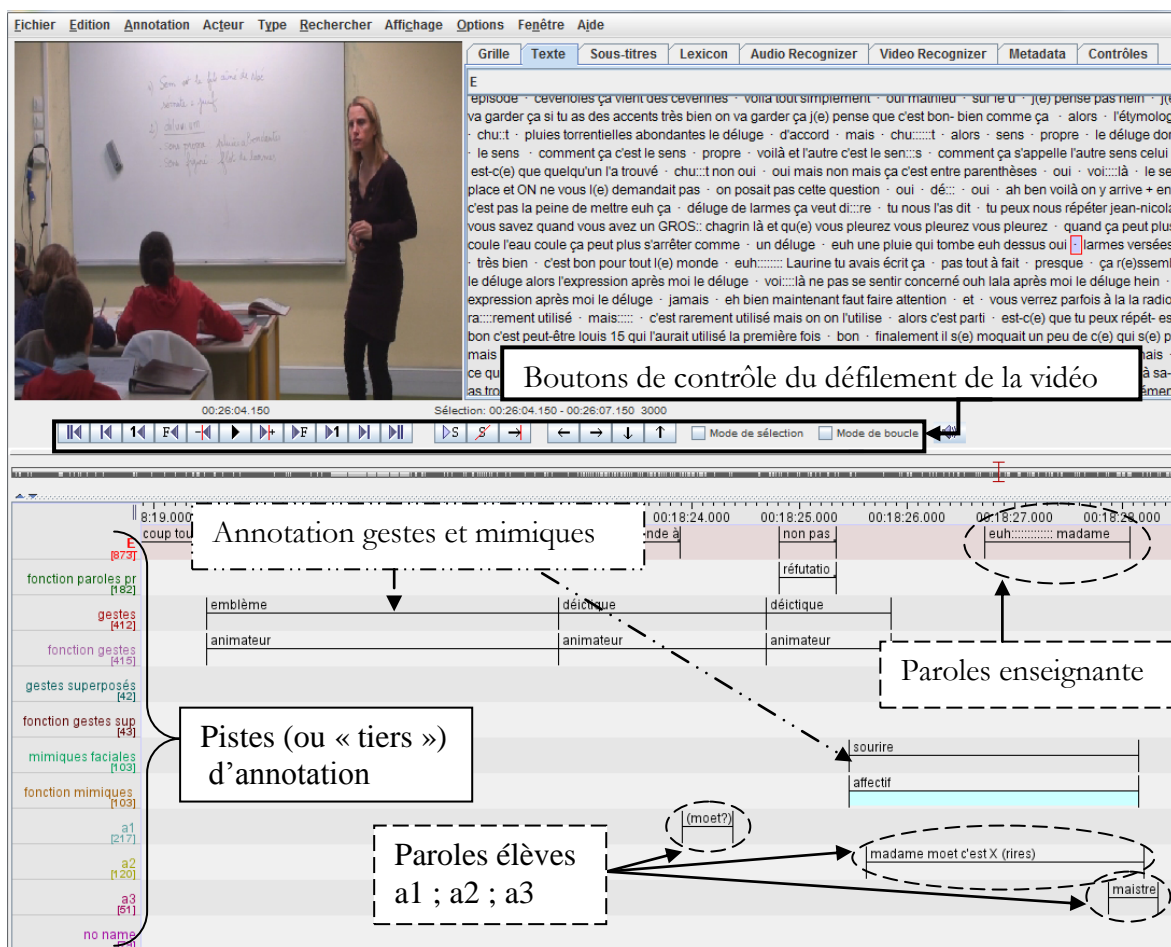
Fichier Edition Annotation Acteur Type Rechercher Affichage Options Fenêtre Aide

Grille Texte Sous-titres Lexicon Audio Recognizer Video Recognizer Metadata Contrôles

E
épisode · cévenoles ça vient des cévennes · voilà tout simplement · oui mathieu · sur le u · j(e) pense pas hein · j(e)
va garder ça si tu as des accents très bien on va garder ça j(e) pense que c'est bon- bien comme ça · alors · l'étymolog
· chu::t · pluies torrentielles abondantes le déluge · d'accord · mais · chu::::::t · alors · sens · propre · le déluge don
· le sens · comment ça c'est le sens · propre · voilà et l'autre c'est le sen:::s · comment ça s'appelle l'autre sens celui
est-c(e) que quelqu'un l'a trouvé · chu:::t non oui · oui mais non mais ça c'est entre parenthèses · oui · voi::::là · le se
place et ON ne vous l(e) demandait pas · on posait pas cette question · oui · dé::: · oui · ah ben voilà on y arrive + en
c'est pas la peine de mettre euh ça · déluge de larmes ça veut di:::re · tu nous l'as dit · tu peux nous répéter jean-nicola
vous savez quand vous avez un GROS:: chagrin là et qu(e) vous pleurez vous pleurez · quand ça peut plus
coule l'eau coule ça peut plus s'arrêter comme · un déluge · euh une pluie qui tombe euh dessus oui · larmes versées
· très bien · c'est bon pour tout l(e) monde · euh:::::::: Laurine tu avais écrit ça · pas tout à fait · presque · ça r(e)ssembl
le déluge alors l'expression après moi le déluge · voi::::là ne pas se sentir concerné ouh lala après moi le déluge hein ·
expression après moi le déluge · jamais · eh bien maintenant faut faire attention · et · vous verrez parfois à la la radio
ra::::rement utilisé · mais::::: · c'est rarement utilisé mais on on l'utilise · alors c'est parti · est-c(e) que tu peux répét- es
bon c'est peut-être louis 15 qui l'aurait utilisé la première fois · bon · finalement il s(e) moquait un peu de c(e) qui s(e) p
mais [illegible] ais
ce qu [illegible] à sa-
as tro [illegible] émer

Boutons de contrôle du défilement de la vidéo

00:26:04.150 Sélection: 00:26:04.150 - 00:26:07.150 3000

S S Mode de sélection Mode de boucle

8:19.000 00:18:24.000 00:18:25.000 00:18:26.000 00:18:27.000 00:18:28.000

Annotation gestes et mimiques

coup tou nde à non pas euh::::::::::: madame
réfutatio
emblème déictique déictique
animateur animateur animateur
sourire
affectif
(moet?)
madame moet c'est X (rires)
maistre

E [873]
fonction paroles pr [182]
gestes [412]
fonction gestes [415]
gestes superposés [42]
fonction gestes sup [43]
mimiques faciales [103]
fonction mimiques [103]
a1 [217]
a2 [120]
a3 [51]
no name

Paroles enseignante

Pistes (ou « tiers ») d'annotation

Paroles élèves a1 ; a2 ; a3